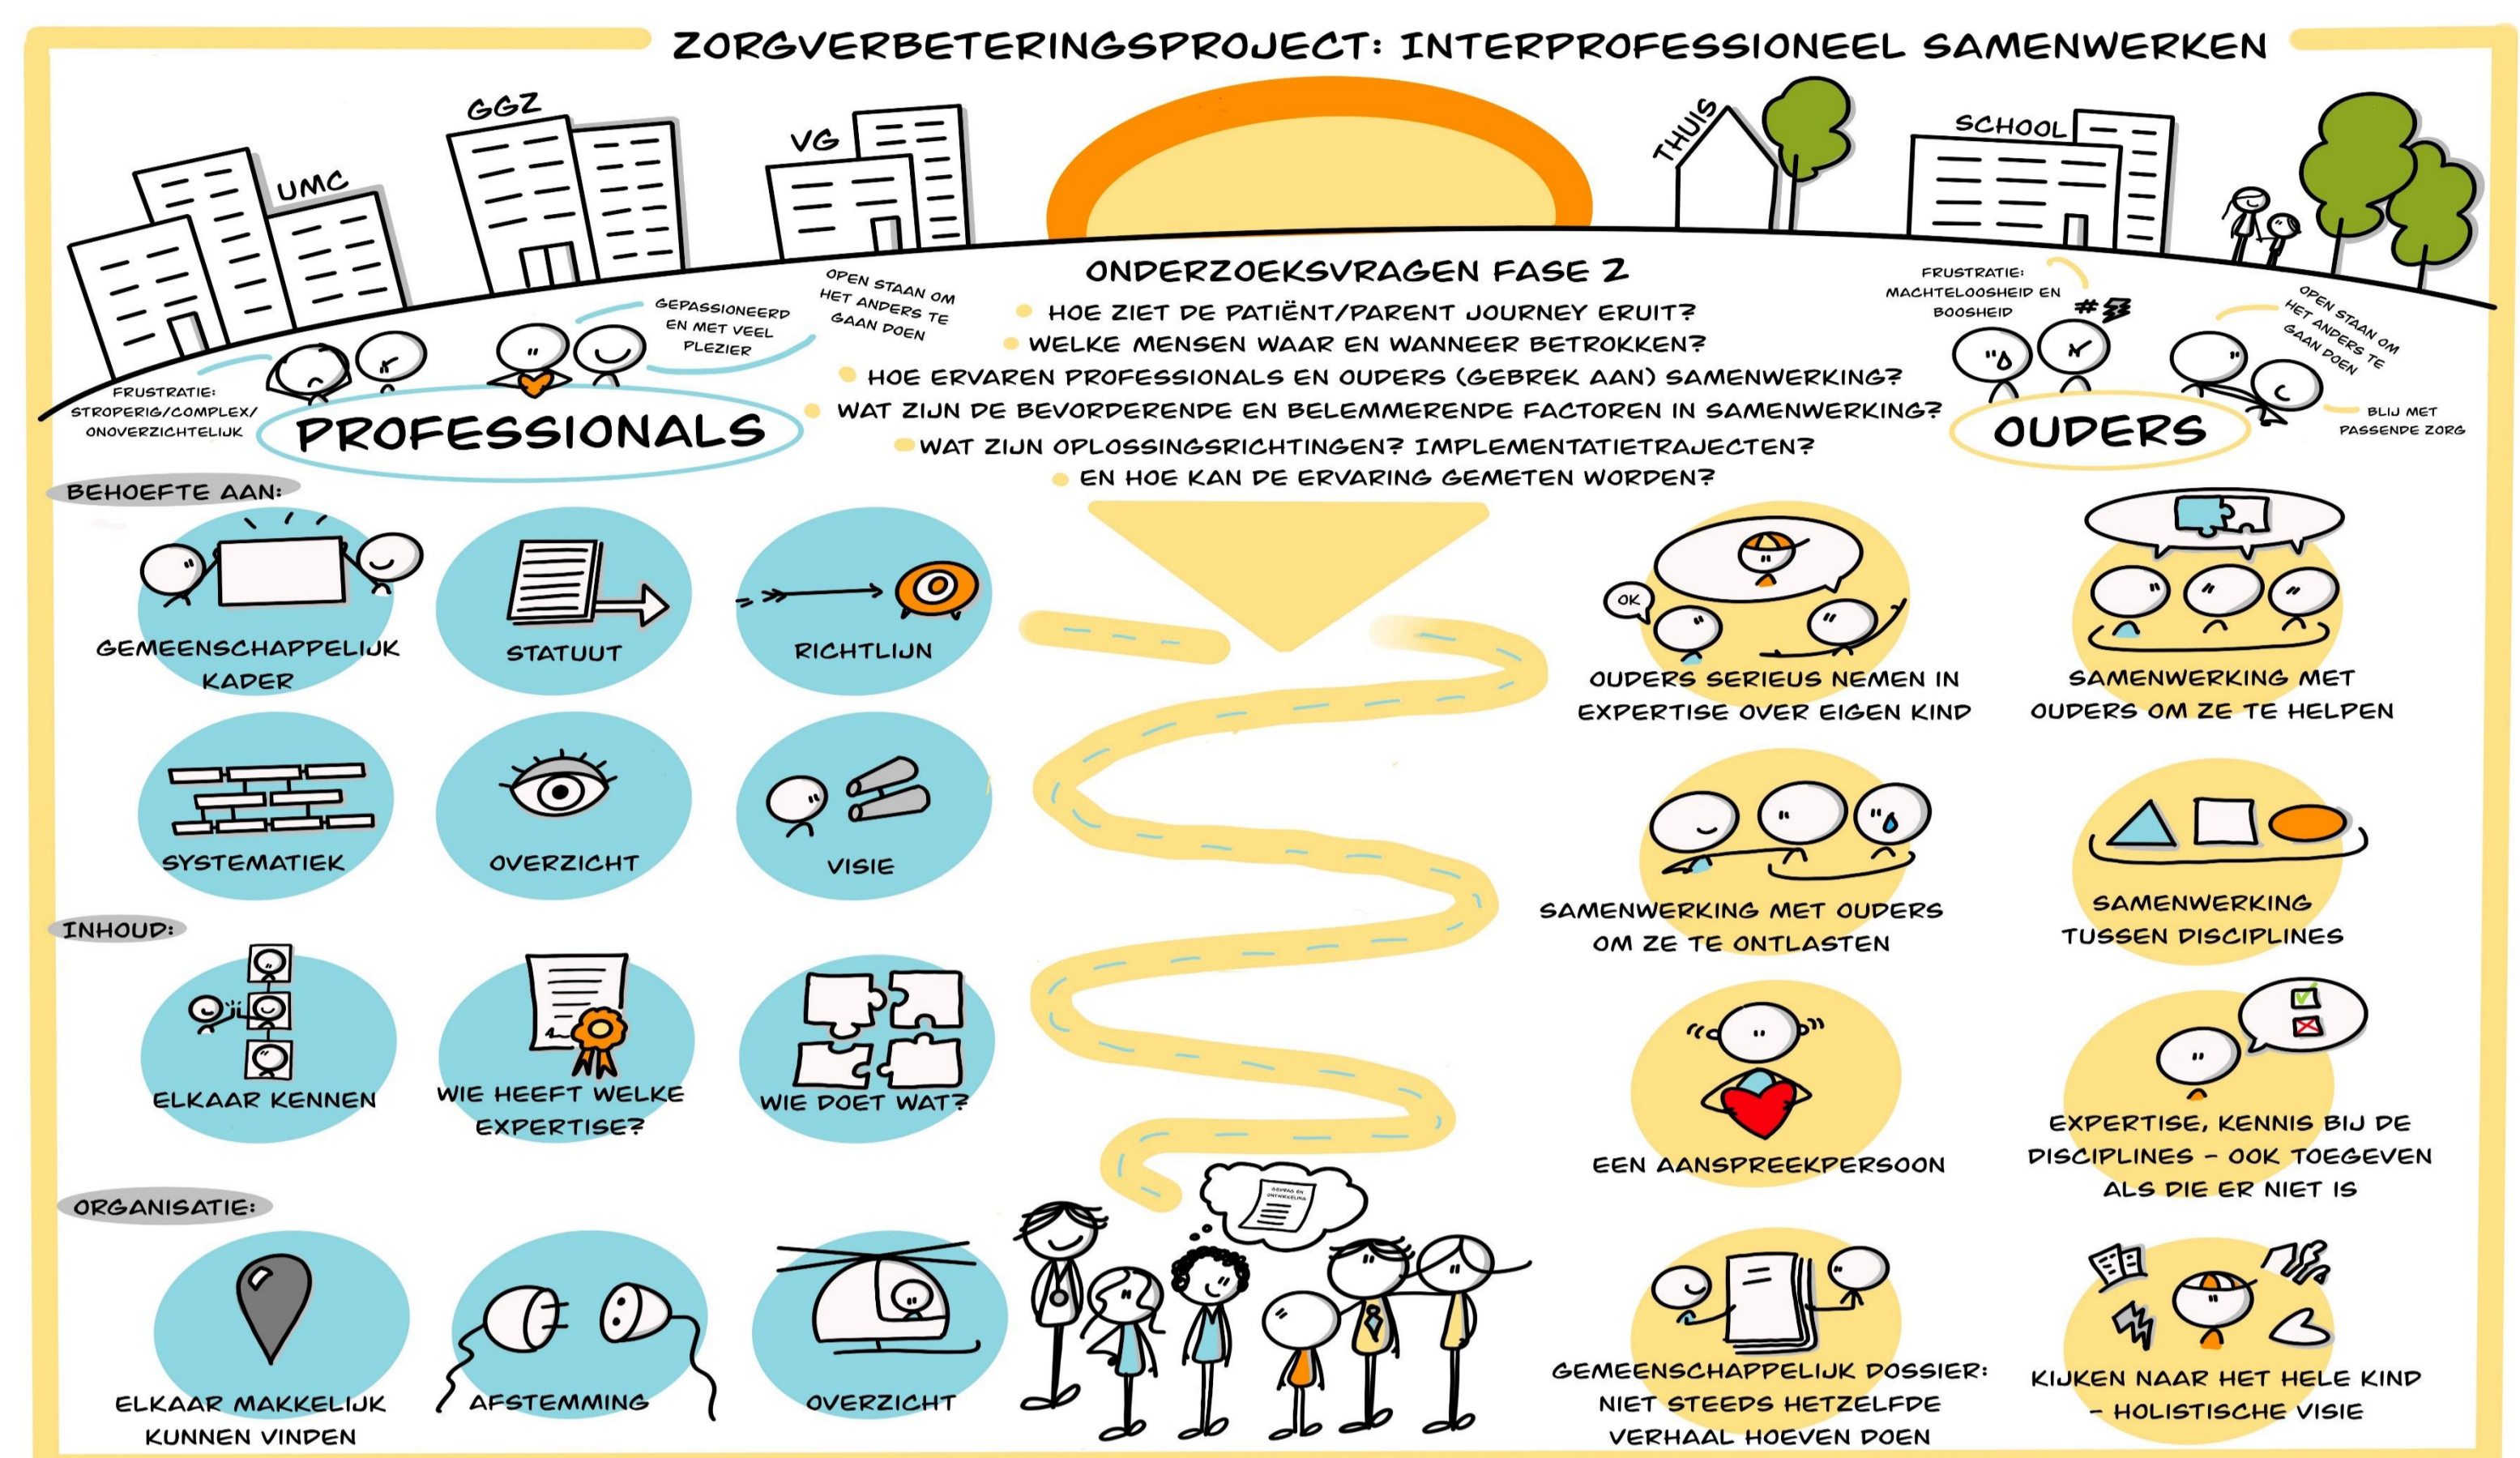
ZORGVERBETERINGSPROJECT: INTERPROFESSIONEEL SAMENWERKEN

UMC
GGZ
VG
THUIS
SCHOOL

FRUSTRATIE: STROPERIG/COMPLEX/ ONOVERZICHTELIJK
GEPASSIONEERD EN MET VEEL PLEZIER
OPEN STAAN OM HET ANDERS TE GAAN DOEN
PROFESSIONALS

ONDERZOEKSVRAGEN FASE 2
HOE ZIET DE PATIËNT/PARENT JOURNEY ERUIT?
WELKE MENSEN WAAR EN WANNEER BETROKKEN?
HOE ERVAREN PROFESSIONALS EN OUDERS (GEBREK AAN) SAMENWERKING?
WAT ZIJN DE BEVORDERENDE EN BELEMMERENDE FACTOREN IN SAMENWERKING?
WAT ZIJN OPLOSSINGSRICHTINGEN? IMPLEMENTATIETRAJECTEN?
EN HOE KAN DE ERVARING GEMETEN WORDEN?

FRUSTRATIE: MACHTELOOSHEID EN BOOSHEID
#
OPEN STAAN OM HET ANDERS TE GAAN DOEN
BLIJ MET PASSENDE ZORG
OUDERS

BEHOEFTE AAN:
GEMEENSCHAPPELIJK KADER
STATUUT
RICHTLIJN
SYSTEMATIEK
OVERZICHT
VISIE

INHOUD:
ELKAAR KENNEN
WIE HEEFT WELKE EXPERTISE?
WIE DOET WAT?

ORGANISATIE:
ELKAAR MAKKELIJK KUNNEN VINDEN
AFSTEMMING
OVERZICHT

GEDRAG EN ONTWIKKELING

OK
OUDERS SERIEUS NEMEN IN EXPERTISE OVER EIGEN KIND
SAMENWERKING MET OUDERS OM ZE TE HELPEN
SAMENWERKING MET OUDERS OM ZE TE ONTLASTEN
SAMENWERKING TUSSEN DISCIPLINES
EEN AANSPREEKPERSOON
EXPERTISE, KENNIS BIJ DE DISCIPLINES - OOK TOEGEVEN ALS DIE ER NIET IS
GEMEENSCHAPPELIJK DOSSIER: NIET STEEDS HETZELFDE VERHAAL HOEVEN DOEN
KIJKEN NAAR HET HELE KIND - HOLISTISCHE VISIE